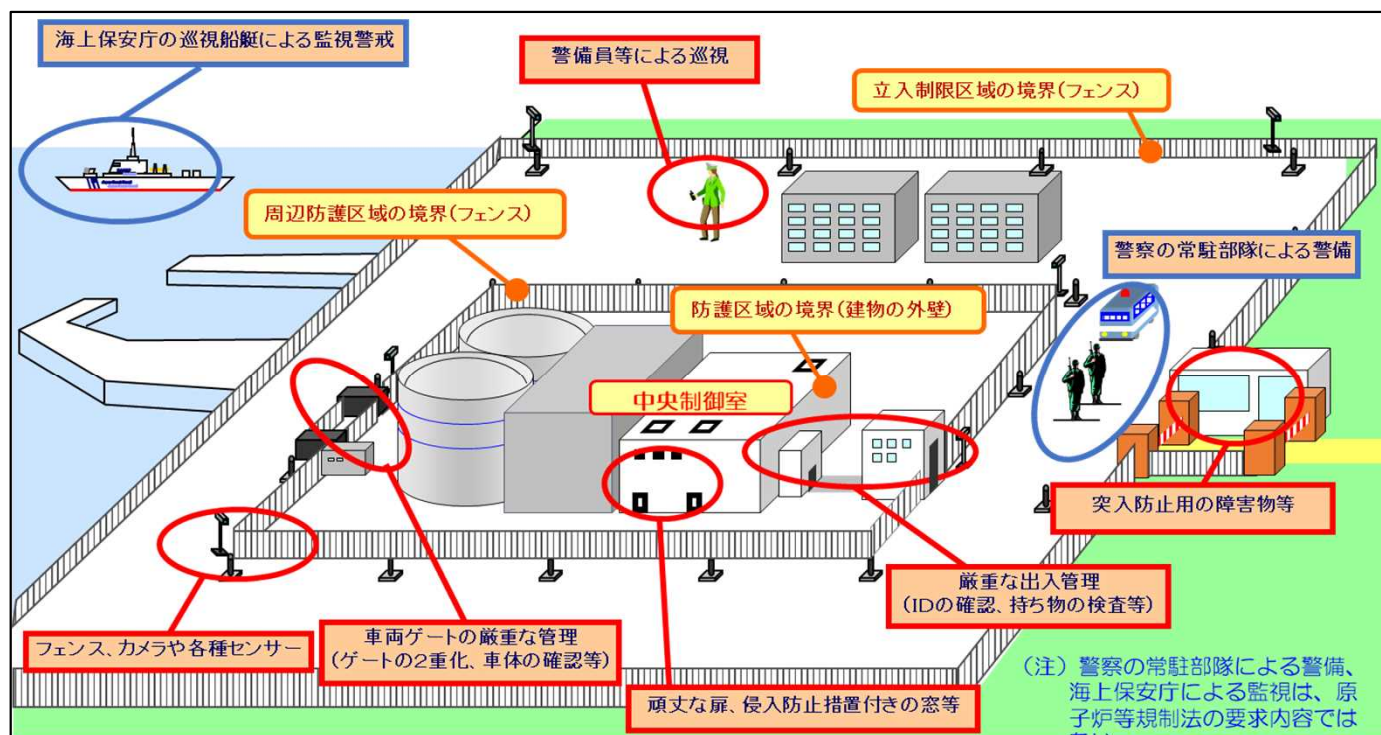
海上保安庁の巡視船艇による監視警戒

警備員等による巡視

立入制限区域の境界（フェンス）

周辺防護区域の境界（フェンス）

警察の常駐部隊による警備

防護区域の境界（建物の外壁）

中央制御室

突入防止用の障害物等

厳重な出入管理
（IDの確認、持ち物の検査等）

フェンス、カメラや各種センサー

車両ゲートの厳重な管理
（ゲートの2重化、車体の確認等）

頑丈な扉、侵入防止措置付きの窓等

（注）警察の常駐部隊による警備、海上保安庁による監視は、原子炉等規制法の要求内容では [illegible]